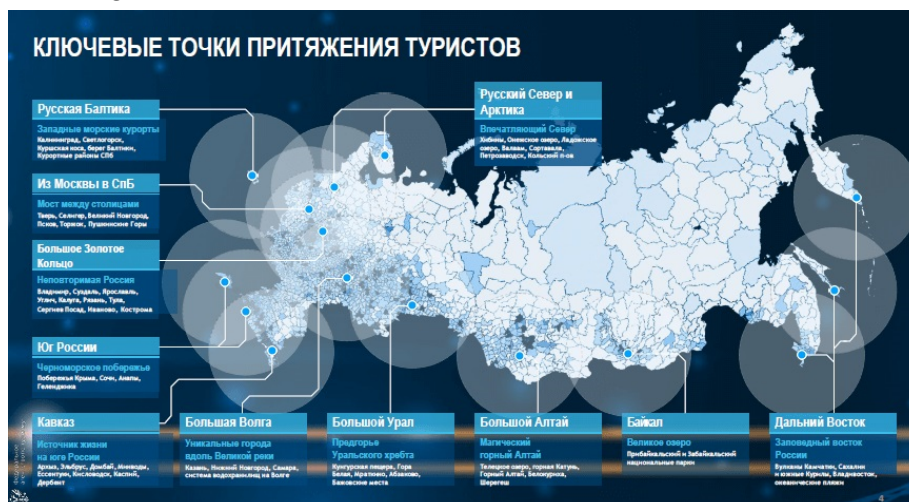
КЛЮЧЕВЫЕ ТОЧКИ ПРИТЯЖЕНИЯ ТУРИСТОВ

Русская Балтика
Западные морские курорты
Калининград, Светлогорск, Куршская коса, берег Балтики, Курортные районы СПб

Из Москвы в СпБ
Мост между столицами
Тверь, Селигер, Великий Новгород, Псков, Торжок, Пушкинские Горы

Большое Золотое Кольцо
Неповторимая Россия
Владимир, Суздаль, Ярославль, Углич, Калуга, Рязань, Тула, Сергиев Посад, Иваново, Кострома

Юг России
Черноморское побережье
Побережье Крыма, Сочи, Анапы, Геленджика

Кавказ
Источник жизни на юге России
Архыз, Эльбрус, Домбай, Минводы, Ессентуки, Кисловодск, Каспий, Дербент

Русский Север и Арктика
Впечатляющий Север
Хибины, Онежское озеро, Ладожское озеро, Валаам, Сортавала, Петрозаводск, Кольский п-ов

Большая Волга
Уникальные города вдоль Великой реки
Казань, Нижний Новгород, Самара, система водохранилищ на Волге

Большой Урал
Предгорья Уральского хребта
Кунгурская пещера, Гора Белая, Иремель, Абзаково, Бажовские места

Большой Алтай
Магический горный Алтай
Телецкое озеро, горная Катунь, Горный Алтай, Белокуриха, Шерегеш

Байкал
Великое озеро
Прибайкальский и Забайкальский национальные парки

Дальний Восток
Заповедный восток России
Вулканы Камчатки, Сахалин и южные Курилы, Владивосток, океанические пляжи

4